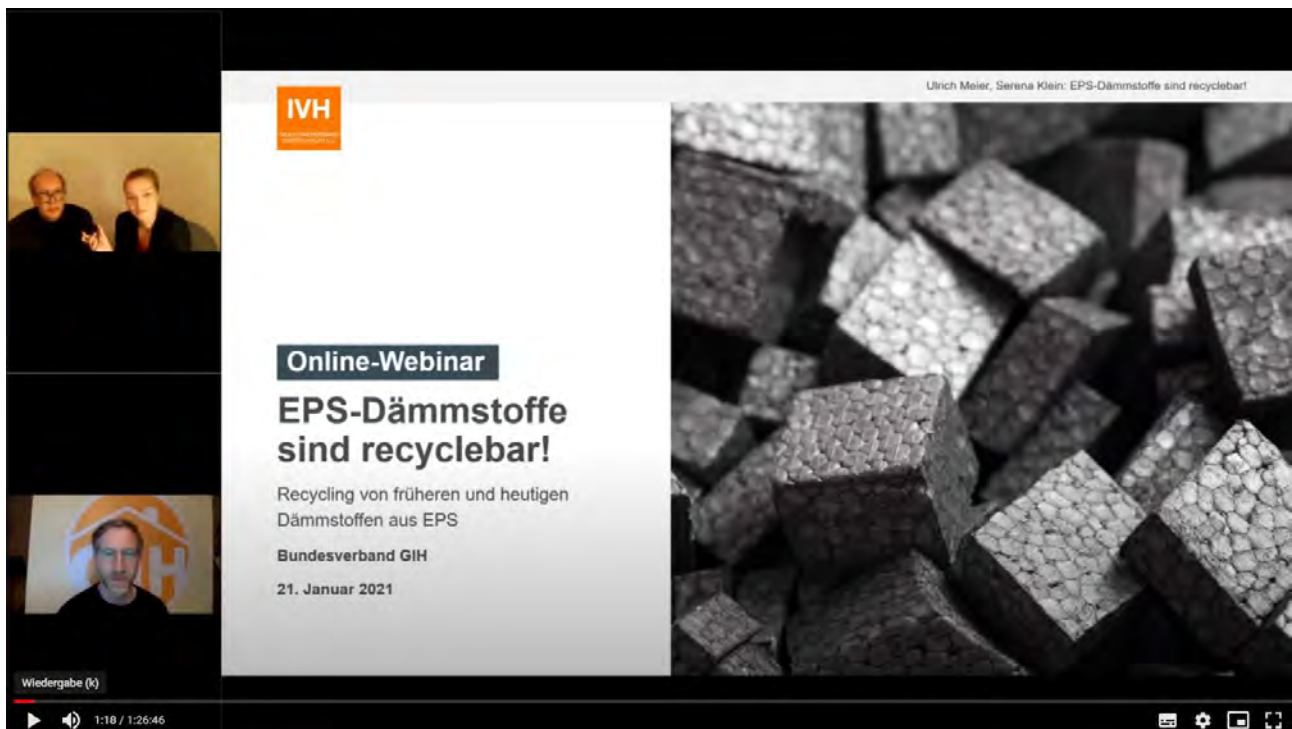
Ulrich Meier, Serena Klein: EPS-Dämmstoffe sind recyclebar!

IVH

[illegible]

Online-Webinar

EPS-Dämmstoffe sind recyclebar!

Recycling von früheren und heutigen Dämmstoffen aus EPS

Bundesverband GIH

21. Januar 2021

Wiedergabe (k)

1:18 / 1:26:46